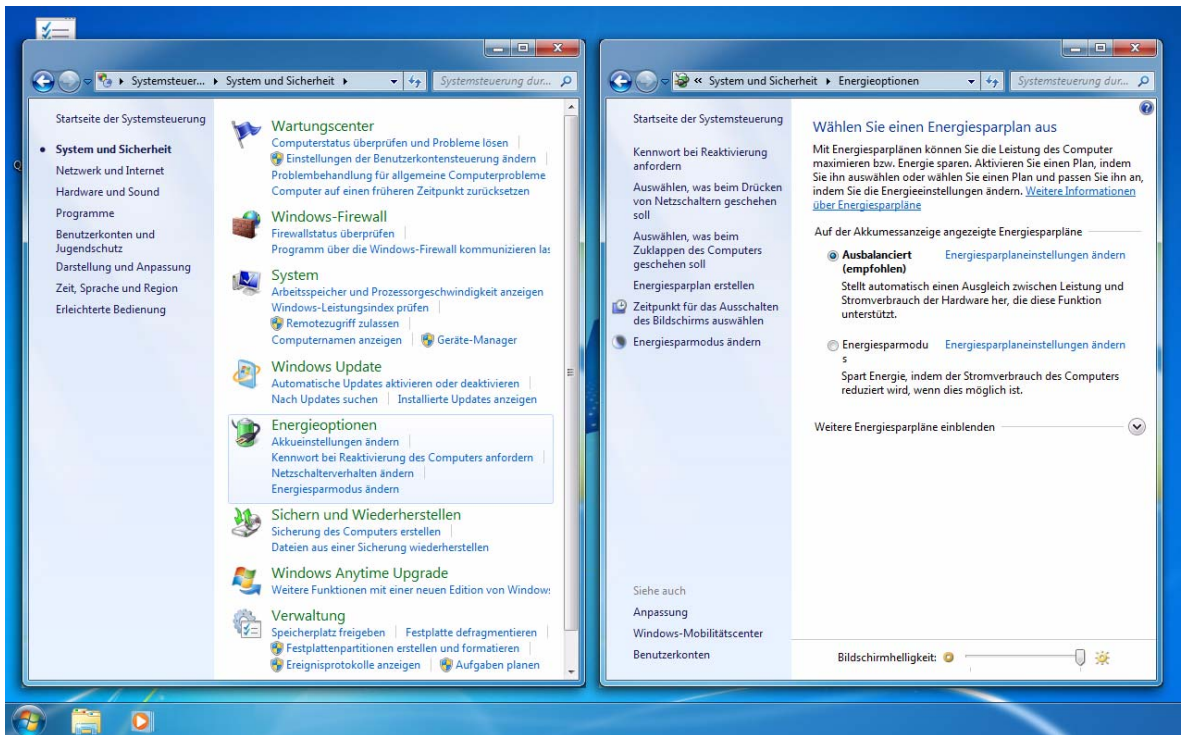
Systemsteuer... ▸ System und Sicherheit ▸

Systemsteuerung dur...

Startseite der Systemsteuerung

System und Sicherheit

Netzwerk und Internet

Hardware und Sound

Programme

Benutzerkonten und Jugendschutz

Darstellung und Anpassung

Zeit, Sprache und Region

Erleichterte Bedienung

Wartungscenter

Computerstatus überprüfen und Probleme lösen | Einstellungen der Benutzerkontensteuerung ändern | Problembehandlung für allgemeine Computerprobleme | Computer auf einen früheren Zeitpunkt zurücksetzen

Windows-Firewall

Firewallstatus überprüfen | Programm über die Windows-Firewall kommunizieren las

System

Arbeitsspeicher und Prozessorgeschwindigkeit anzeigen | Windows-Leistungsindex prüfen | Remotezugriff zulassen | Computernamen anzeigen | Geräte-Manager

Windows Update

Automatische Updates aktivieren oder deaktivieren | Nach Updates suchen | Installierte Updates anzeigen

Energieoptionen

Akkueinstellungen ändern | Kennwort bei Reaktivierung des Computers anfordern | Netzschalterverhalten ändern | Energiesparmodus ändern

Sichern und Wiederherstellen

Sicherung des Computers erstellen | Dateien aus einer Sicherung wiederherstellen

Windows Anytime Upgrade

Weitere Funktionen mit einer neuen Edition von Window:

Verwaltung

Speicherplatz freigeben | Festplatte defragmentieren | Festplattenpartitionen erstellen und formatieren | Ereignisprotokolle anzeigen | Aufgaben planen

« System und Sicherheit ▸ Energieoptionen

Systemsteuerung dur...

Startseite der Systemsteuerung

Kennwort bei Reaktivierung anfordern

Auswählen, was beim Drücken von Netzschaltern geschehen soll

Auswählen, was beim Zuklappen des Computers geschehen soll

Energiesparplan erstellen

Zeitpunkt für das Ausschalten des Bildschirms auswählen

Energiesparmodus ändern

Siehe auch

Anpassung

Windows-Mobilitätscenter

Benutzerkonten

Wählen Sie einen Energiesparplan aus

Mit Energiesparplänen können Sie die Leistung des Computer maximieren bzw. Energie sparen. Aktivieren Sie einen Plan, indem Sie ihn auswählen oder wählen Sie einen Plan und passen Sie ihn an, indem Sie die Energieeinstellungen ändern. Weitere Informationen über Energiesparpläne

Auf der Akkumessanzeige angezeigte Energiesparpläne

Ausbalanciert (empfohlen)

Energiesparplaneinstellungen ändern

Stellt automatisch einen Ausgleich zwischen Leistung und Stromverbrauch der Hardware her, die diese Funktion unterstützt.

Energiesparmodus

Energiesparplaneinstellungen ändern

Spart Energie, indem der Stromverbrauch des Computers reduziert wird, wenn dies möglich ist.

Weitere Energiesparpläne einblenden

Bildschirmhelligkeit: